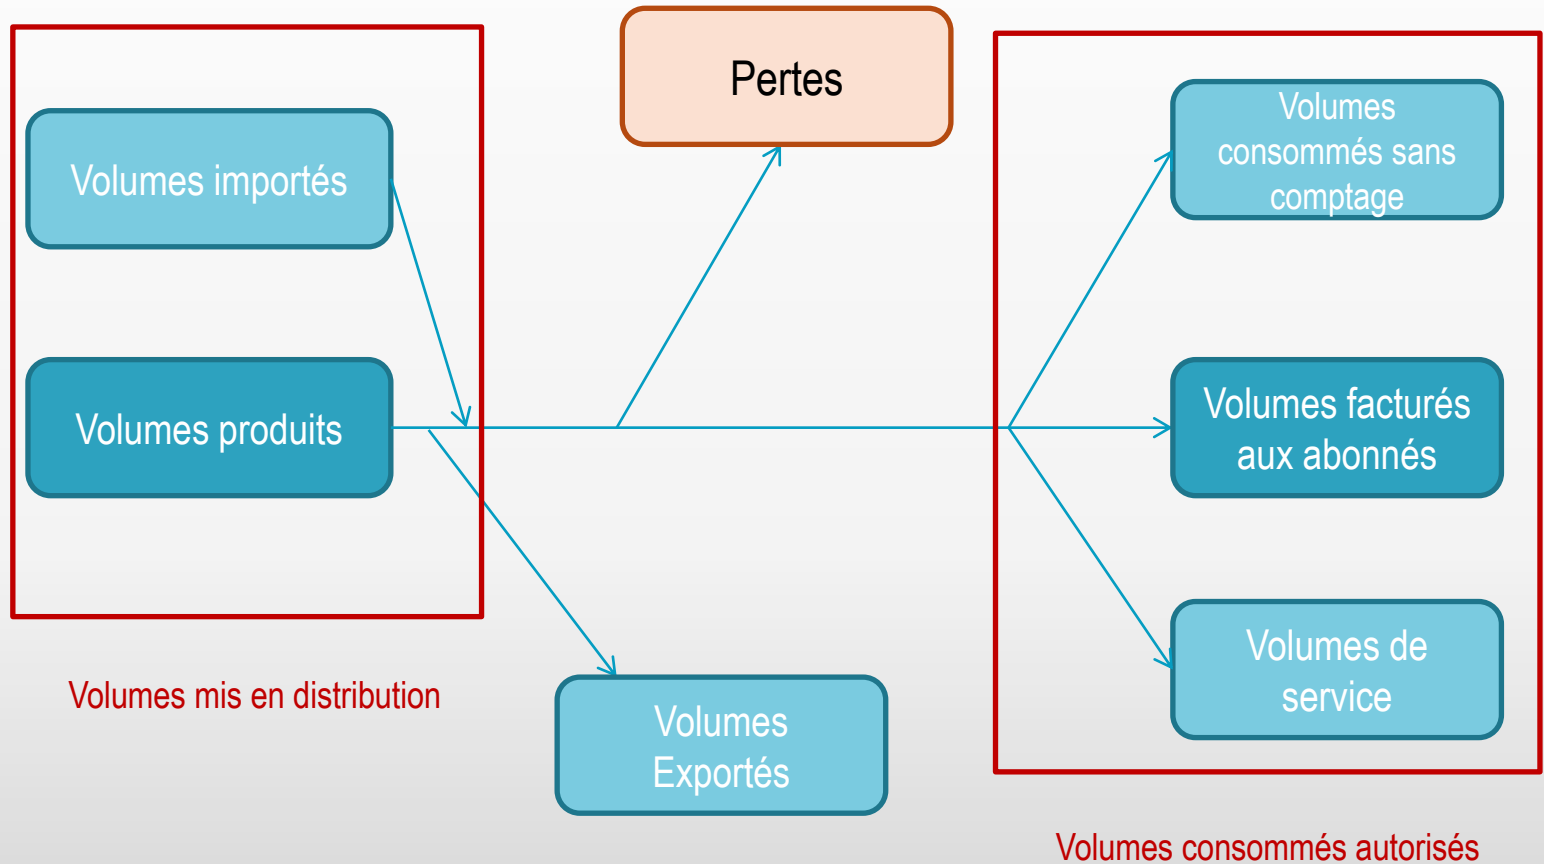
Volumes importés

Volumes produits

Volumes mis en distribution

Pertes

Volumes Exportés

Volumes consommés sans comptage

Volumes facturés aux abonnés

Volumes de service

Volumes consommés autorisés